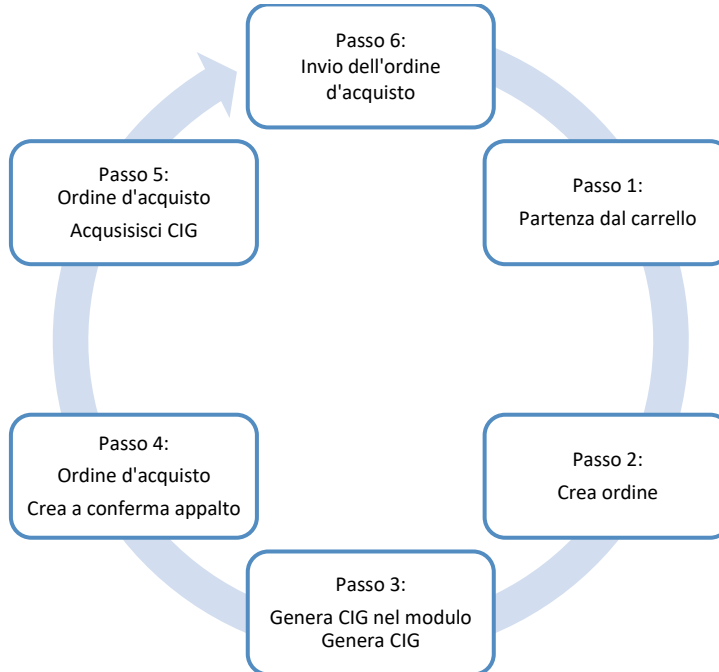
Passo 6:
Invio dell'ordine d'acquisto

Passo 1:
Partenza dal carrello

Passo 2:
Crea ordine

Passo 3:
Genera CIG nel modulo Genera CIG

Passo 4:
Ordine d'acquisto
Crea a conferma appalto

Passo 5:
Ordine d'acquisto
Acqusisisci CIG